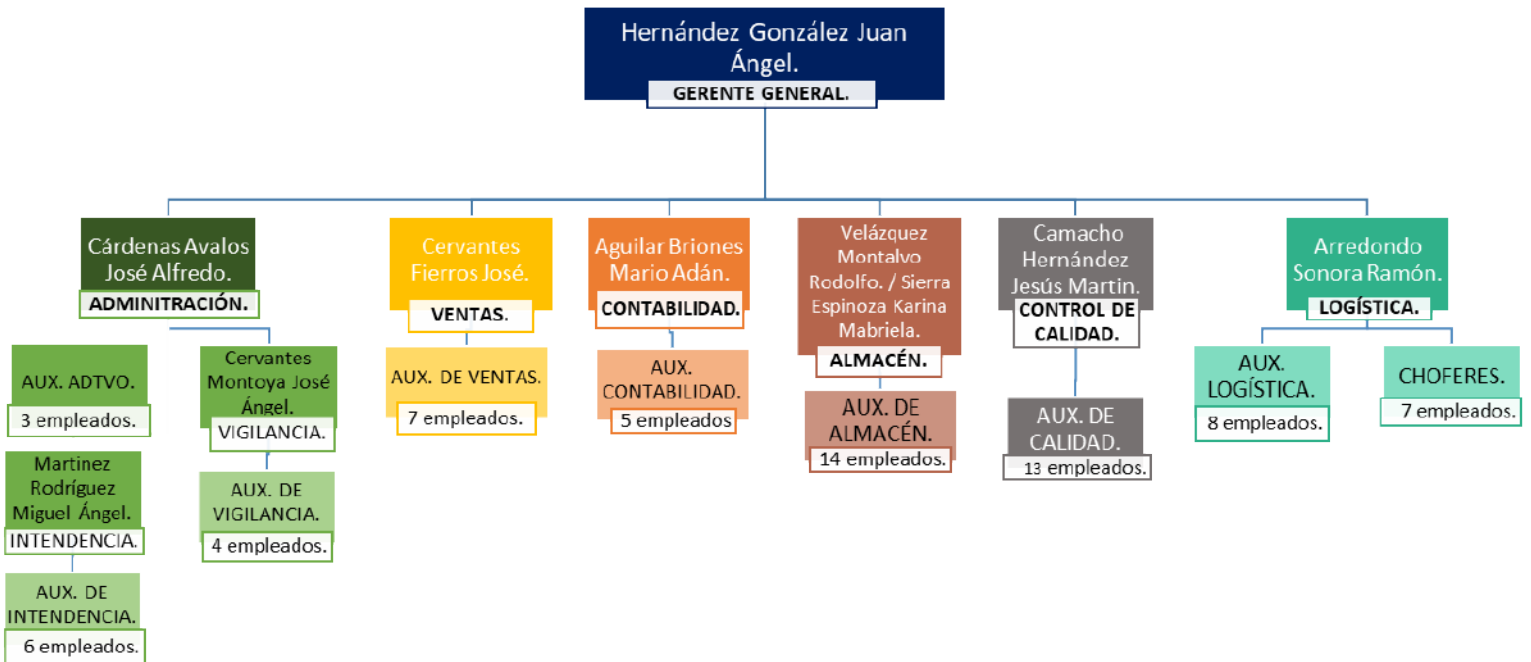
Hernández González Juan Ángel.
GERENTE GENERAL.

Cárdenas Avalos José Alfredo.
ADMINITRACIÓN.

AUX. ADTVO.
3 empleados.

Cervantes Montoya José Ángel.
VIGILANCIA.

AUX. DE VIGILANCIA.
4 empleados.

Martinez Rodríguez Miguel Ángel.
INTENDENCIA.

AUX. DE INTENDENCIA.
6 empleados.

Cervantes Fierros José.
VENTAS.

AUX. DE VENTAS.
7 empleados.

Aguilar Briones Mario Adán.
CONTABILIDAD.

AUX. CONTABILIDAD.
5 empleados

Velázquez Montalvo Rodolfo. / Sierra Espinoza Karina Mabriela.
ALMACÉN.

AUX. DE ALMACÉN.
14 empleados.

Camacho Hernández Jesús Martin.
CONTROL DE CALIDAD.

AUX. DE CALIDAD.
13 empleados.

Arredondo Sonora Ramón.
LOGÍSTICA.

AUX. LOGÍSTICA.
8 empleados.

CHOFERES.
7 empleados.